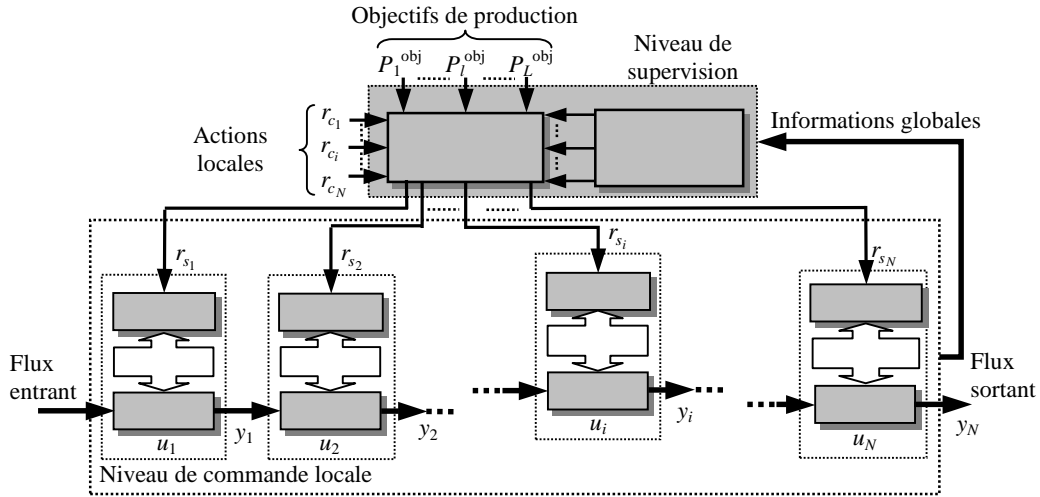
Objectifs de production

$P_1^{obj}$ $P_l^{obj}$ $P_L^{obj}$

Niveau de supervision

Actions locales

$r_{c_1}$
$r_{c_i}$
$r_{c_N}$

Informations globales

$r_{s_1}$
$r_{s_2}$
$r_{s_i}$
$r_{s_N}$

Flux entrant

Flux sortant

$u_1$ $y_1$ $u_2$ $y_2$ $u_i$ $y_i$ $u_N$ $y_N$

Niveau de commande locale